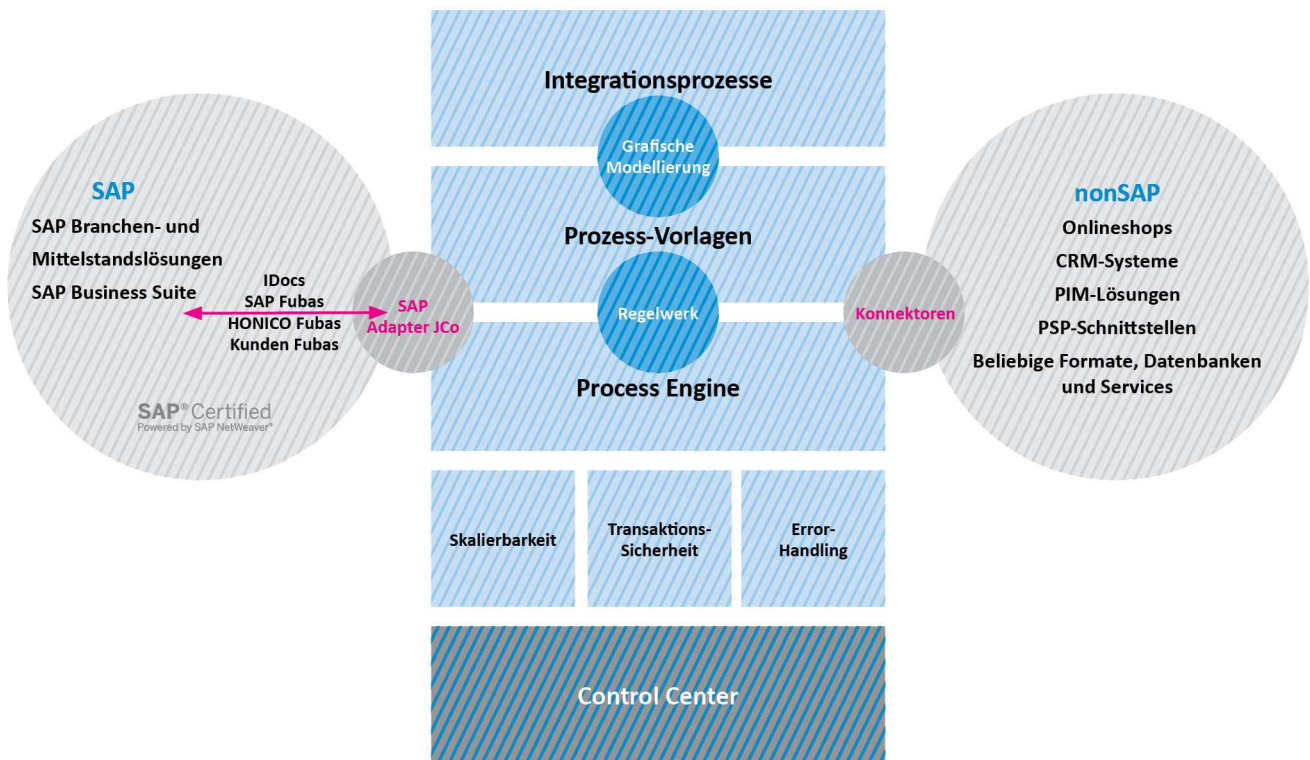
SAP
SAP Branchen- und
Mittelstandslösungen
SAP Business Suite

IDocs
SAP Fubas
HONICO Fubas
Kunden Fubas

SAP® Certified
Powered by SAP NetWeaver®

SAP
Adapter JCo

Integrationsprozesse

Grafische
Modellierung

Prozess-Vorlagen

Regelwerk

Process Engine

Konnektoren

nonSAP
Onlineshops
CRM-Systeme
PIM-Lösungen
PSP-Schnittstellen
Beliebige Formate, Datenbanken
und Services

Skalierbarkeit

Transaktions-
Sicherheit

Error-
Handling

Control Center